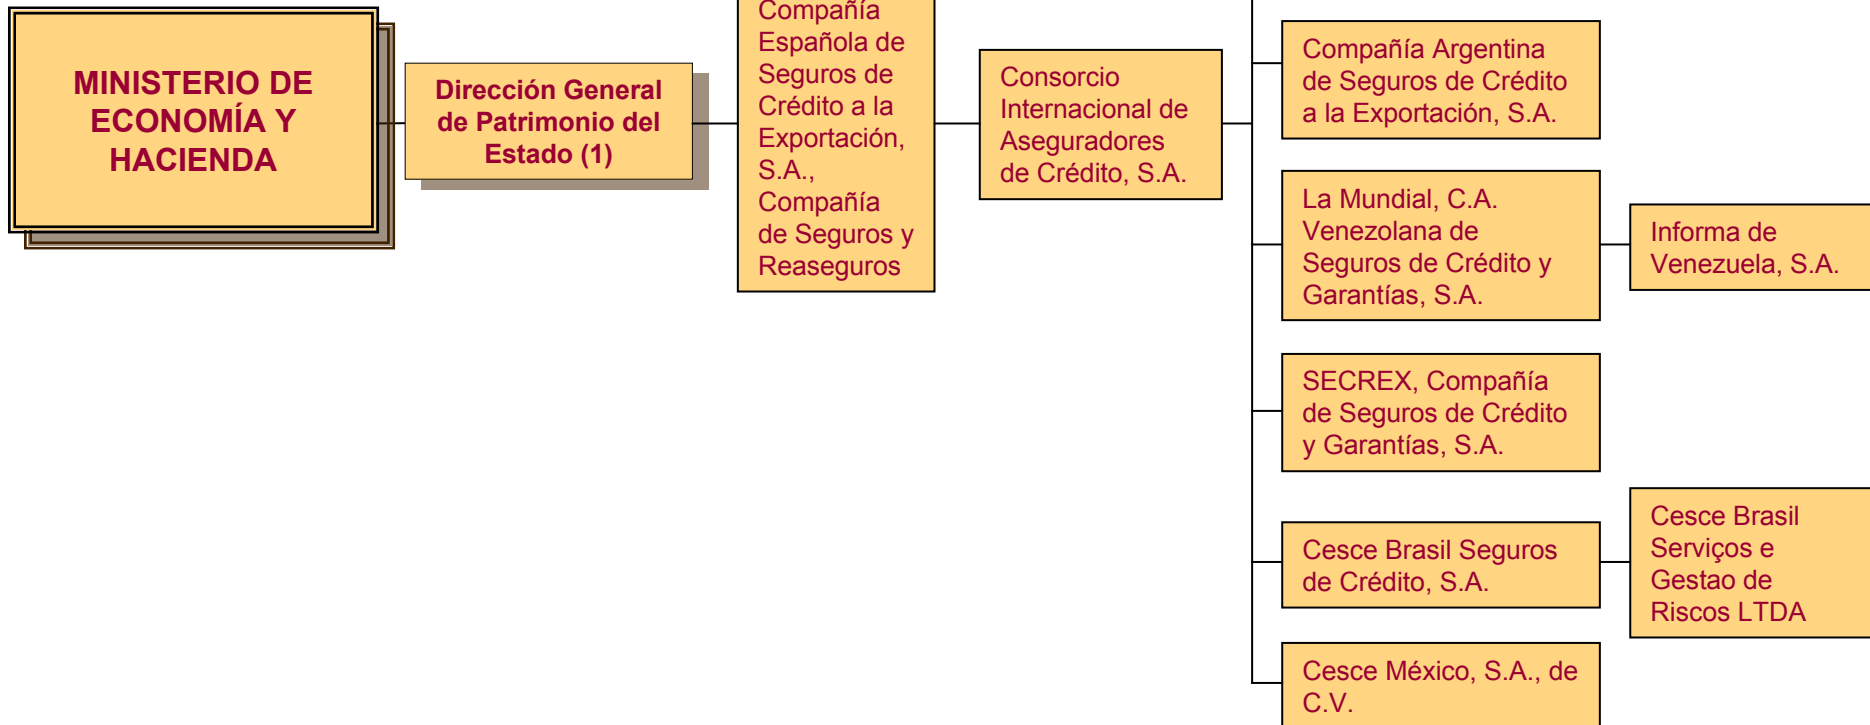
MINISTERIO DE ECONOMÍA Y HACIENDA

Dirección General de Patrimonio del Estado (1)

Compañía Española de Seguros de Crédito a la Exportación, S.A., Compañía de Seguros y Reaseguros

Consorcio Internacional de Aseguradores de Crédito, S.A.

Compañía Argentina de Seguros de Crédito a la Exportación, S.A.

La Mundial, C.A. Venezolana de Seguros de Crédito y Garantías, S.A.

Informa de Venezuela, S.A.

SECREX, Compañía de Seguros de Crédito y Garantías, S.A.

Cesce Brasil Seguros de Crédito, S.A.

Cesce Brasil Serviços e Gestao de Riscos LTDA

Cesce México, S.A., de C.V.